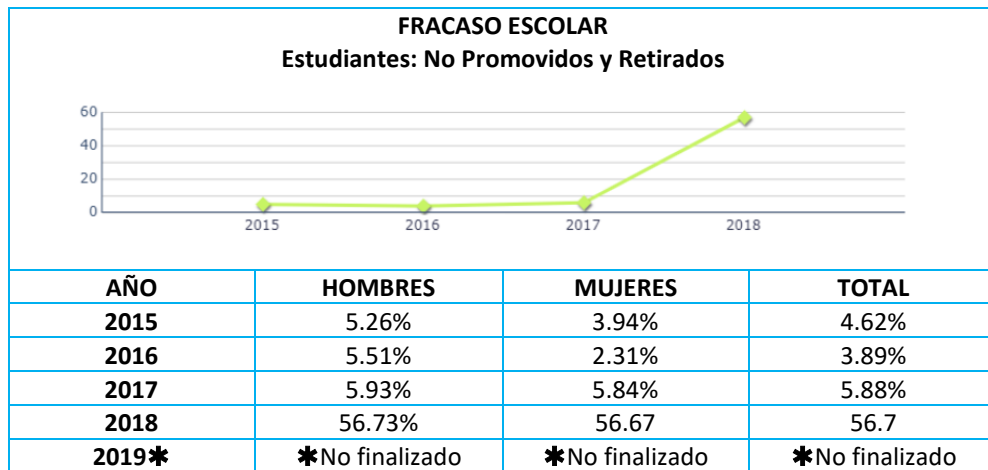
**FRACASO ESCOLAR**
**Estudiantes: No Promovidos y Retirados**

60
40
20
0
2015 2016 2017 2018

| AÑO | HOMBRES | MUJERES | TOTAL |
|---|---|---|---|
| 2015 | 5.26% | 3.94% | 4.62% |
| 2016 | 5.51% | 2.31% | 3.89% |
| 2017 | 5.93% | 5.84% | 5.88% |
| 2018 | 56.73% | 56.67 | 56.7 |
| 2019✱ | ✱No finalizado | ✱No finalizado | ✱No finalizado |